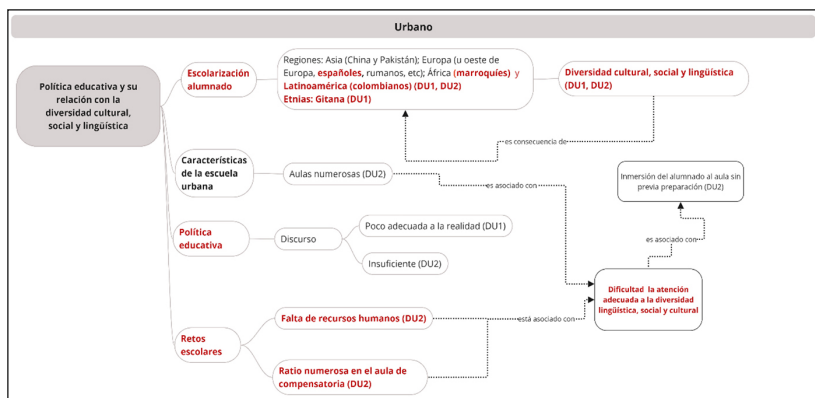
Urbano

Política educativa y su relación con la diversidad cultural, social y lingüística

Escolarización alumnado

Regiones: Asia (China y Pakistán); Europa (u oeste de Europa, españoles, rumanos, etc); África (marroquíes) y Latinoamérica (colombianos) (DU1, DU2)
Etnias: Gitana (DU1)

Diversidad cultural, social y lingüística (DU1, DU2)

es consecuencia de

Características de la escuela urbana

Aulas numerosas (DU2)

es asociado con

Inmersión del alumnado al aula sin previa preparación (DU2)

Política educativa

Discurso

Poco adecuada a la realidad (DU1)

Insuficiente (DU2)

es asociado con

Dificultad la atención adecuada a la diversidad lingüística, social y cultural

Retos escolares

Falta de recursos humanos (DU2)

está asociado con

Ratio numerosa en el aula de compensatoria (DU2)